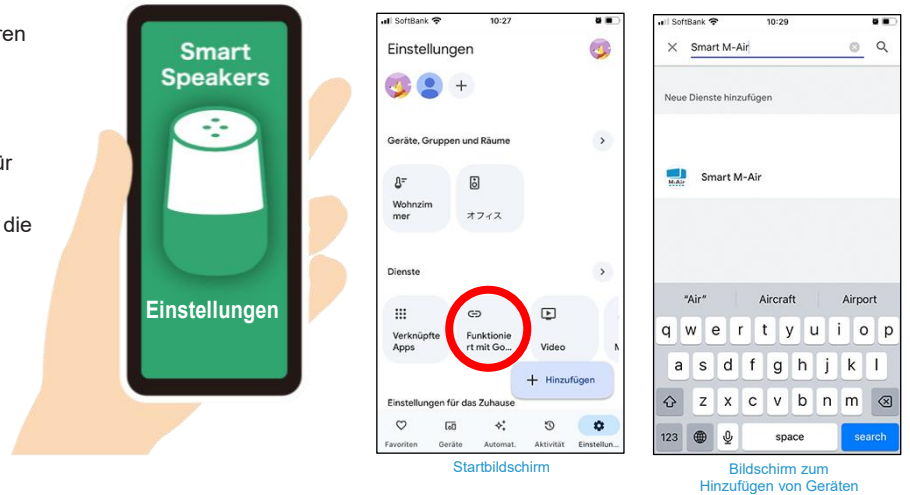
ren

ür

die

Smart Speakers

Einstellungen

SoftBank 10:27

Einstellungen

Geräte, Gruppen und Räume

Wohnzimmer

オフィス

Dienste

Verknüpfte Apps

Funktioniert mit Go...

Video

Hinzufügen

Einstellungen für das Zuhause

Favoriten Geräte Automat. Aktivität Einstellun...

Startbildschirm

SoftBank 10:29

Smart M-Air

Neue Dienste hinzufügen

Smart M-Air

"Air" Aircraft Airport

q w e r t y u i o p
a s d f g h j k l
z x c v b n m
123 space search

Bildschirm zum Hinzufügen von Geräten